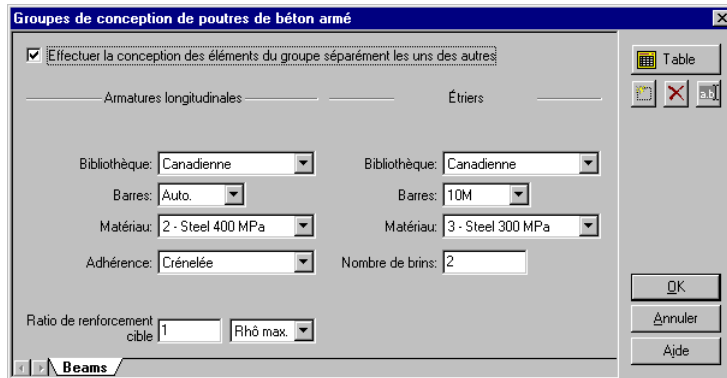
Groupes de conception de poutres de béton armé

☑ Effectuer la conception des éléments du groupe séparément les uns des autres

Table

Armatures longitudinales

Étriers

Bibliothèque: Canadienne

Bibliothèque: Canadienne

Barres: Auto.

Barres: 10M

Matériau: 2 - Steel 400 MPa

Matériau: 3 - Steel 300 MPa

Adhérence: Crénelée

Nombre de brins: 2

Ratio de renforcement cible 1

Rhô max.

OK

Annuler

Ajde

Beams